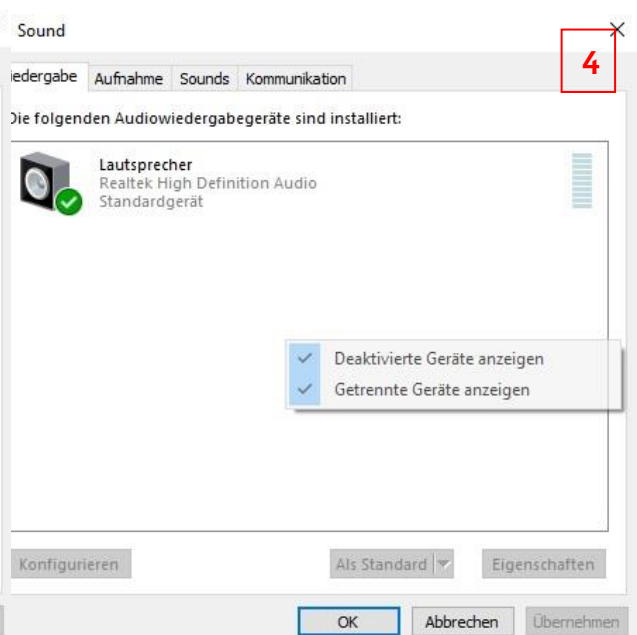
Sound

4

iedergabe Aufnahme Sounds Kommunikation

Die folgenden Audiowiedergabegeräte sind installiert:

Lautsprecher
Realtek High Definition Audio
Standardgerät

Deaktivierte Geräte anzeigen
Getrennte Geräte anzeigen

Konfigurieren

Als Standard

Eigenschaften

OK

Abbrechen

Übernehmen